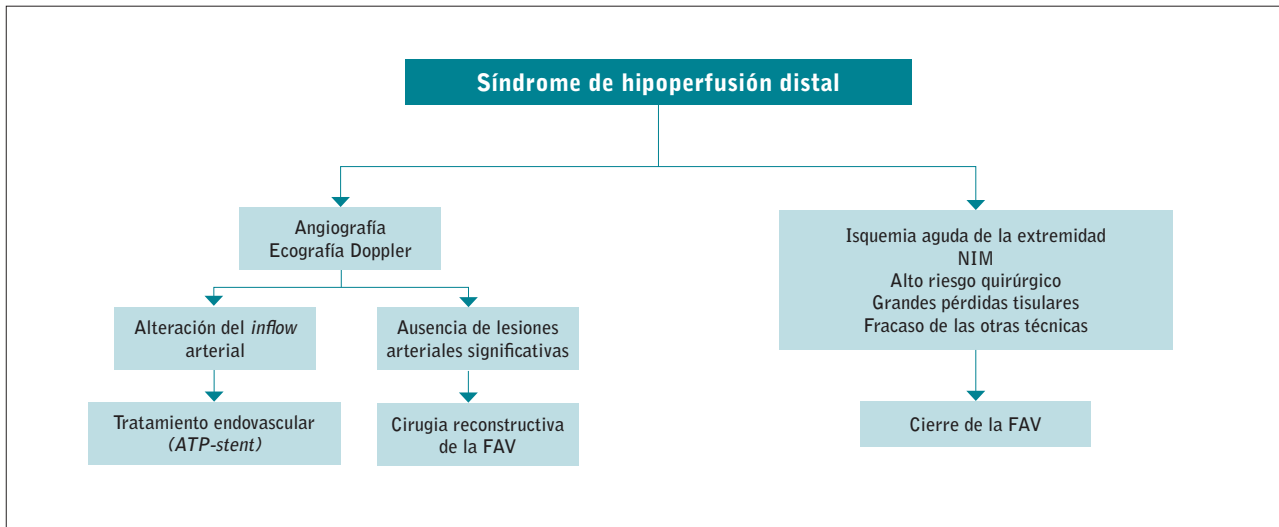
Síndrome de hipoperfusión distal

Angiografía
Ecografía Doppler

Alteración del *inflow* arterial

Tratamiento endovascular
*(ATP-stent)*

Ausencia de lesiones arteriales significativas

Cirugia reconstructiva de la FAV

Isquemia aguda de la extremidad
NIM
Alto riesgo quirúrgico
Grandes pérdidas tisulares
Fracaso de las otras técnicas

Cierre de la FAV